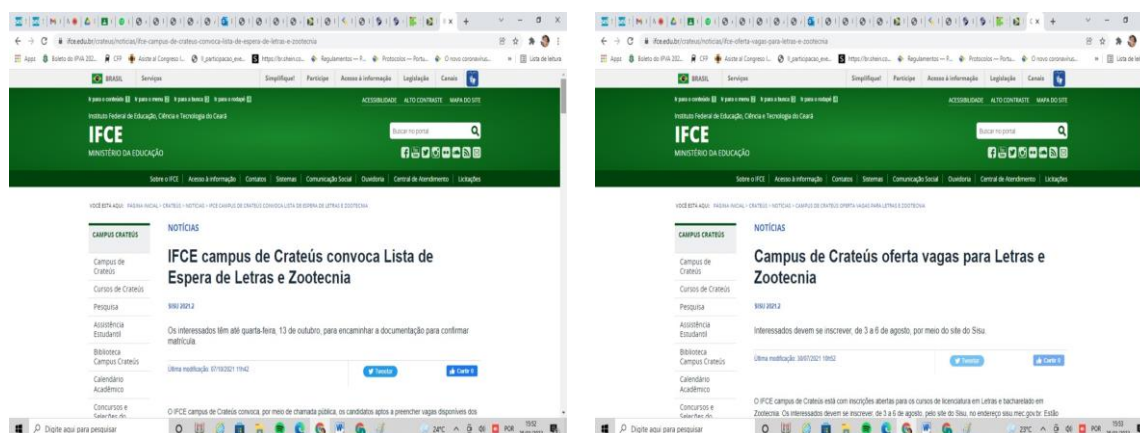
ifce.edu.br/crateus/noticias/ifce-campus-de-crateus-convoca-lista-de-espera-de-letras-e-zootecnia

Apps Boleto do IPVA 202... CFF Assine o Congresso I... participacao_eve... https://br.chein.co... Regulamentos — F... Protocolos — Portu... O novo coronavírus... Lista de leitura

BRASIL Serviços Simplifique! Participe Acesso à informação Legislação Canais

Ir para o conteúdo 1 Ir para o menu 2 Ir para a busca 3 Ir para o rodapé 4

ACESSIBILIDADE ALTO CONTRASTE MAPA DO SITE

Instituto Federal de Educação, Ciência e Tecnologia do Ceará

IFCE

MINISTÉRIO DA EDUCAÇÃO

Buscar no portal

Sobre o IFCE Acesso à informação Contatos Sistemas Comunicação Social Ouvidoria Central de Atendimento Licitações

VOCÊ ESTÁ AQUI: PÁGINA INICIAL > CRATEÚS > NOTÍCIAS > IFCE CAMPUS DE CRATEÚS CONVOCA LISTA DE ESPERA DE LETRAS E ZOOTECNIA

CAMPUS CRATEÚS

Campus de Crateús

Cursos de Crateús

Pesquisa

Assistência Estudantil

Biblioteca Campus Crateús

Calendário Acadêmico

Concursos e Seleções do

NOTÍCIAS

IFCE campus de Crateús convoca Lista de Espera de Letras e Zootecnia

SISU 2021.2

Os interessados têm até quarta-feira, 13 de outubro, para encaminhar a documentação para confirmar matrícula.

Última modificação: 07/10/2021 11h42

Tweetar

Curtir 0

O IFCE campus de Crateús convoca, por meio de chamada pública, os candidatos aptos a preencher vagas disponíveis dos

Digite aqui para pesquisar

24°C POR

ifce.edu.br/crateus/noticias/ifce-oferta-vagas-para-letras-e-zootecnia

Apps Boleto do IPVA 202... CFF Assine o Congresso I... participacao_eve... https://br.chein.co... Regulamentos — F... Protocolos — Portu... O novo coronavírus... Lista de lei

BRASIL Serviços Simplifique! Participe Acesso à informação Legislação Canais

Ir para o conteúdo 1 Ir para o menu 2 Ir para a busca 3 Ir para o rodapé 4

ACESSIBILIDADE ALTO CONTRASTE MAPA DO SITE

Instituto Federal de Educação, Ciência e Tecnologia do Ceará

IFCE

MINISTÉRIO DA EDUCAÇÃO

Buscar no portal

Sobre o IFCE Acesso à informação Contatos Sistemas Comunicação Social Ouvidoria Central de Atendimento Licitações

VOCÊ ESTÁ AQUI: PÁGINA INICIAL > CRATEÚS > NOTÍCIAS > CAMPUS DE CRATEÚS OFERTA VAGAS PARA LETRAS E ZOOTECNIA

CAMPUS CRATEÚS

Campus de Crateús

Cursos de Crateús

Pesquisa

Assistência Estudantil

Biblioteca Campus Crateús

Calendário Acadêmico

Concursos e Seleções do

NOTÍCIAS

Campus de Crateús oferta vagas para Letras e Zootecnia

SISU 2021.2

Interessados devem se inscrever, de 3 a 6 de agosto, por meio do site do Sisu.

Última modificação: 30/07/2021 19h52

Tweetar

Curtir 0

O IFCE campus de Crateús está com inscrições abertas para os cursos de licenciatura em Letras e bacharelado em Zootecnia. Os interessados devem se inscrever, de 3 a 6 de agosto, pelo site do Sisu, no endereço sisu.mec.gov.br. Estão

Digite aqui para pesquisar

23°C POR